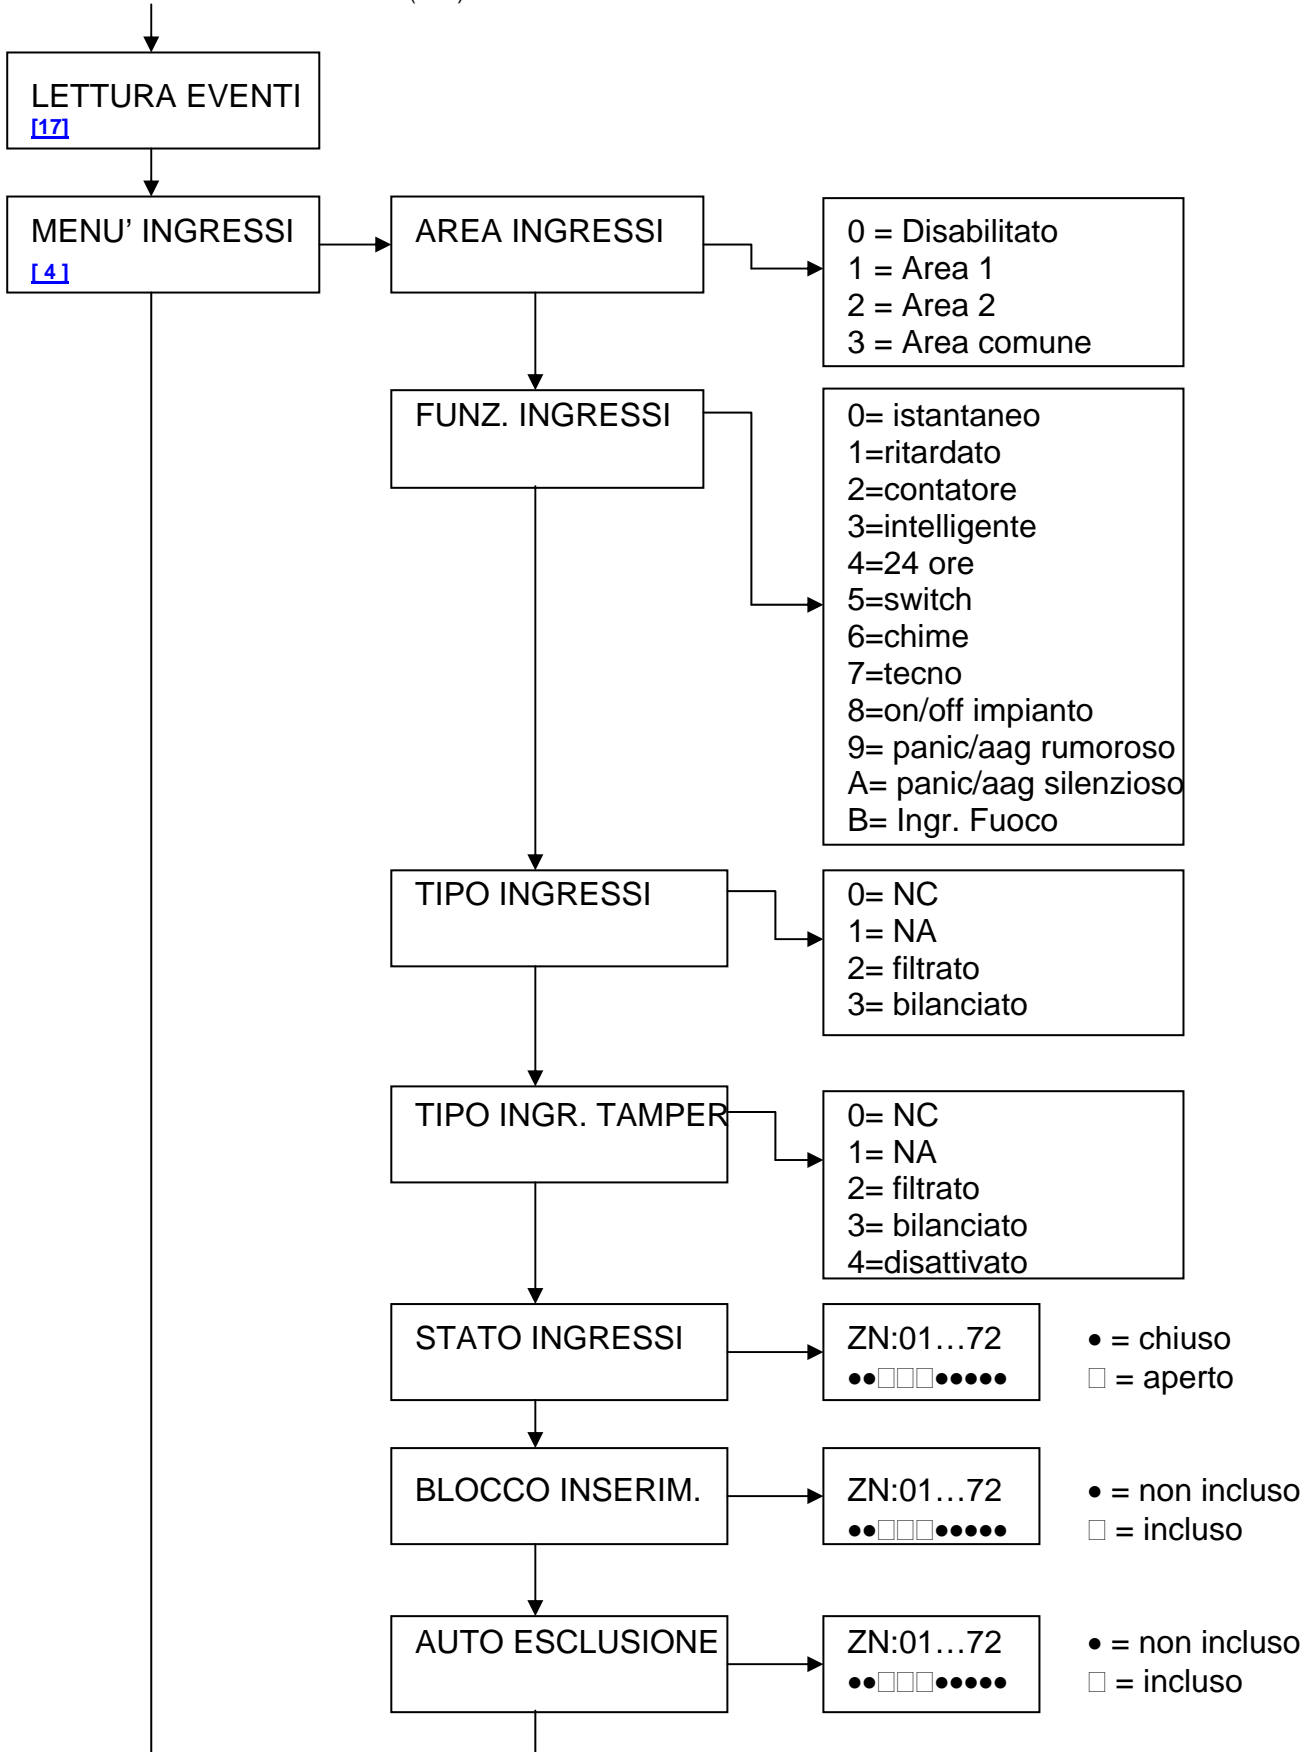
LETTURA EVENTI
[17]

MENU' INGRESSI
[ 4 ]

AREA INGRESSI

0 = Disabilitato
1 = Area 1
2 = Area 2
3 = Area comune

FUNZ. INGRESSI

0= istantaneo
1=ritardato
2=contatore
3=intelligente
4=24 ore
5=switch
6=chime
7=tecno
8=on/off impianto
9= panic/aag rumoroso
A= panic/aag silenzioso
B= Ingr. Fuoco

TIPO INGRESSI

0= NC
1= NA
2= filtrato
3= bilanciato

TIPO INGR. TAMPER

0= NC
1= NA
2= filtrato
3= bilanciato
4=disattivato

STATO INGRESSI

ZN:01…72
●●□□□●●●●●

● = chiuso
□ = aperto

BLOCCO INSERIM.

ZN:01…72
●●□□□●●●●●

● = non incluso
□ = incluso

AUTO ESCLUSIONE

ZN:01…72
●●□□□●●●●●

● = non incluso
□ = incluso